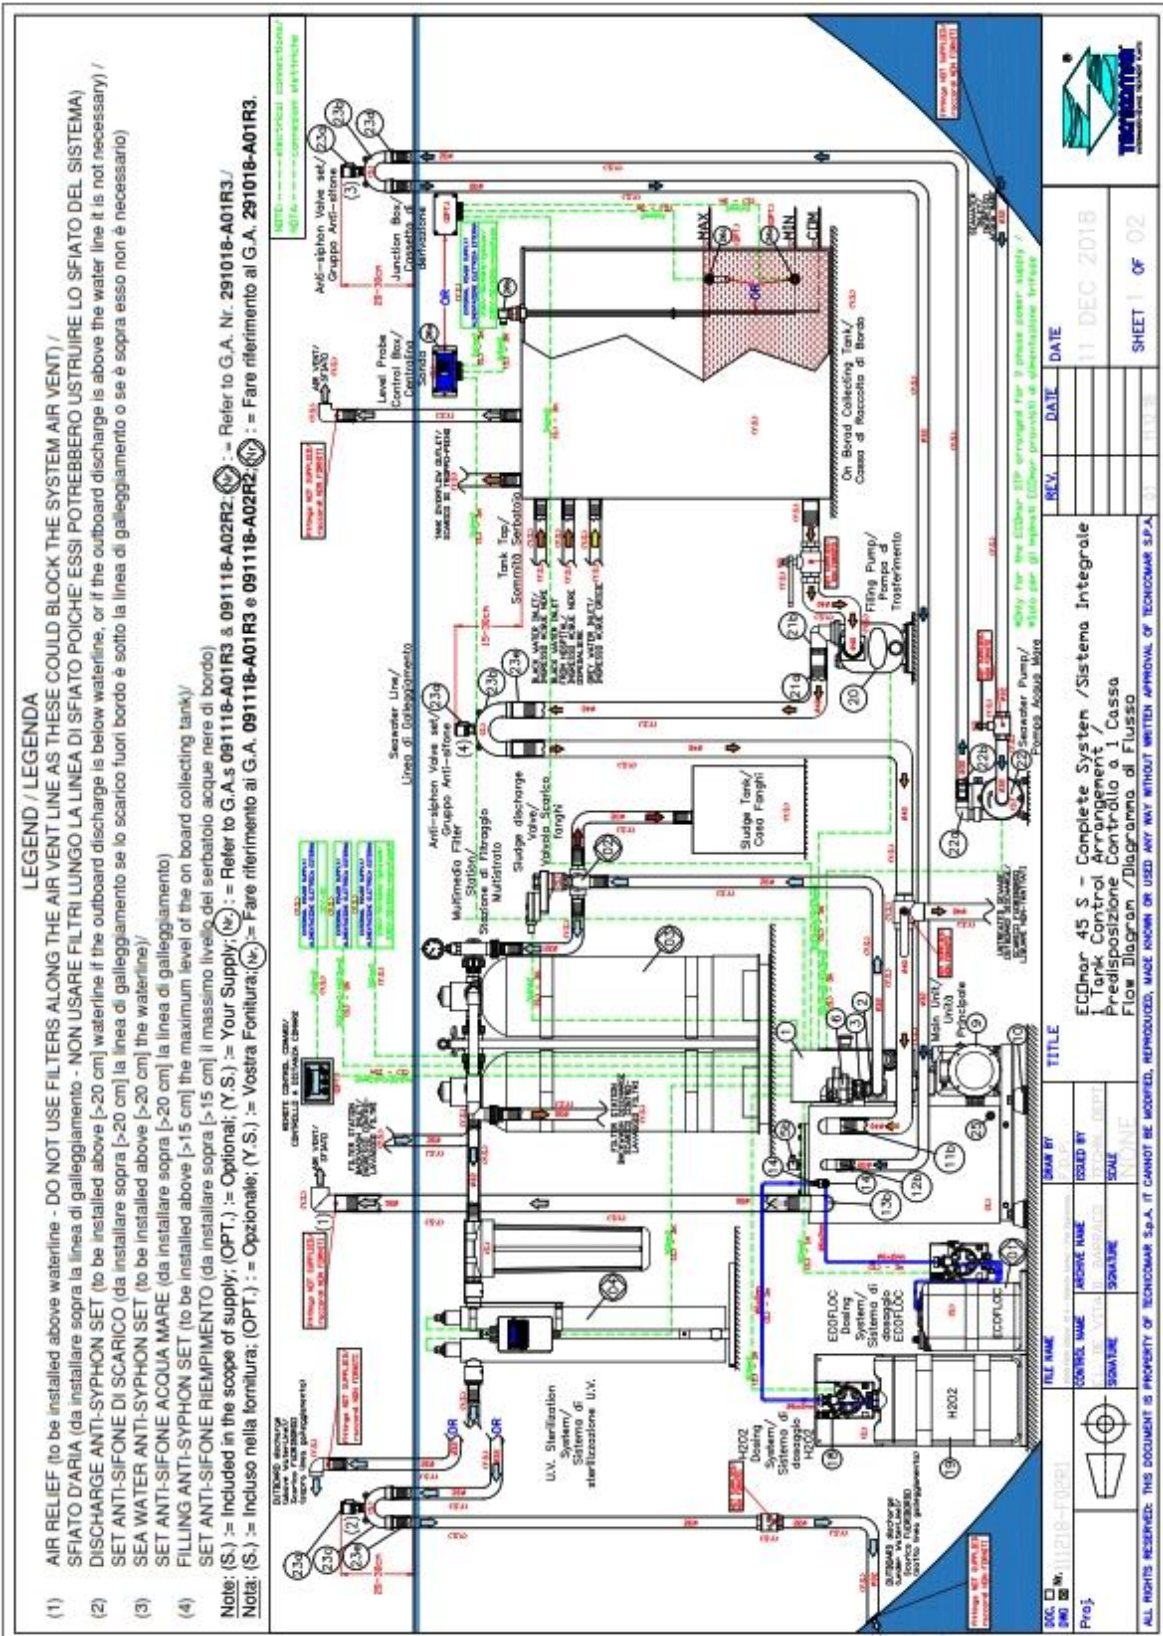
LEGEND / LEGENDA

(1) AIR RELIEF (to be installed above waterline - DO NOT USE FILTERS ALONG THE AIR VENT LINE AS THESE COULD BLOCK THE SYSTEM AIR VENT) /
SFIATO D'ARIA (da installare sopra la linea di galleggiamento - NON USARE FILTRI LUNGO LA LINEA DI SFIATO POICHE' ESSI POTREBBERO USTRUIRE LO SFIATO DEL SISTEMA)

(2) DISCHARGE ANTI-SYPHON SET (to be installed above [>20 cm] waterline if the outboard discharge is below waterline, or if the outboard discharge is above the water line it is not necessary) /
SET ANTI-SIFONE DI SCARICO (da installare sopra [>20 cm] la linea di galleggiamento se lo scarico fuori bordo è sotto la linea di galleggiamento o se è sopra esso non è necessario)

(3) SEA WATER ANTI-SYPHON SET (to be installed above [>20 cm] the waterline)/
SET ANTI-SIFONE ACQUA MARE (da installare sopra [>20 cm] la linea di galleggiamento)

(4) FILLING ANTI-SYPHON SET (to be installed above [>15 cm] the maximum level of the on board collecting tank)/
SET ANTI-SIFONE RIEMPIMENTO (da installare sopra [>15 cm] il massimo livello del serbatoio acque nere di bordo)

Note: (S.) := Included in the scope of supply; (OPT.) := Optional; (Y.S.) := Your Supply; (Nr.) := Refer to G.A.s 091118-A01R3 & 091118-A02R2; (Nr.) := Refer to G.A. Nr. 291018-A01R3 /
Nota: (S.) := Incluso nella fornitura; (OPT.) := Opzionale; (Y.S.) := Vostra Fornitura; (Nr.) := Fare riferimento ai G.A. 091118-A01R3 e 091118-A02R2; (Nr.) := Fare riferimento al G.A. 291018-A01R3.

Anti-siphon Valve set/ Gruppo Anti-sifone
Junction Box/ Cassetta di derivazione
Level Probe Control Box/ Centralina Sonda
AIR VENT/ SFIATO
MAX
MIN
On Board Collecting Tank/ Cassa di Raccolta di Bordo
Tank Top/ Sommità Serbatoio
Filling Pump/ Pompa di Trasferimento
Seawater Line/ Linea di Galleggiamento
Anti-siphon Valve set/ Gruppo Anti-sifone
Sludge Tank/ Cassa Fanghi
Sludge discharge Valve/ Valvola Scarico fanghi
Multimedia Filter Station/ Stazione di Filtraggio Multistrato
Seawater Pump/ Pompa Acqua Mare
Main Unit/ Unità Principale
AIR VENT/ SFIATO
U.V. Sterilization System/ Sistema di sterilizzazione U.V.
ECOFLOC Dosing System/ Sistema di dosaggio ECOFLOC
ECOFLOC
H2O2 Dosing System/ Sistema di dosaggio H2O2
H2O2
OR
OR

TITLE
ECOmar 45 S - Complete System /Sistema Integrale
1 Tank Control Arrangement /
Predisposizione Controllo a 1 Cassa
Flow Diagram /Diagramma di Flusso

REV. DATE DATE
11 DEC 2018
SHEET 1 OF 02
Proj.
FILE NAME
CONTROL NAME
SIGNATURE
ARCHIVE NAME
SIGNATURE
DRAW BY
ISSUED BY
SCALE
NONE

ALL RIGHTS RESERVED: THIS DOCUMENT IS PROPERTY OF TECNICOMAR S.p.A. IT CANNOT BE MODIFIED, REPRODUCED, MADE KNOWN OR USED ANY WAY WITHOUT WRITTEN APPROVAL OF TECNICOMAR S.P.A.